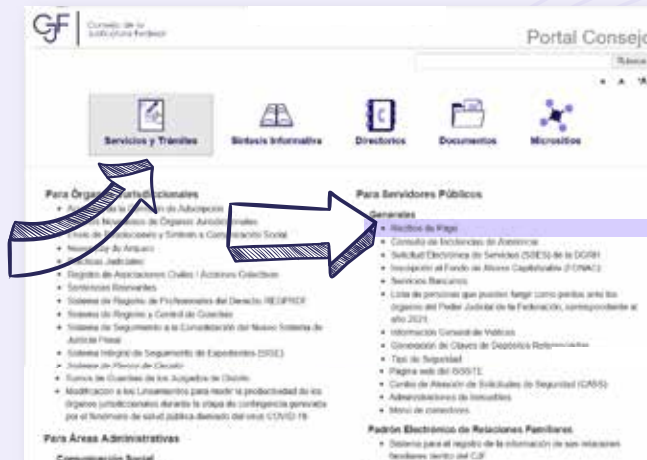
CJF | Consejo de la Judicatura Federal

Portal Consejo

Buscar

Servicios y Trámites

Síntesis Informativa

Directorios

Documentos

Micrositios

Para Órganos Jurisdiccionales

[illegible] de Adscripción
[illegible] de Órganos Jurisdiccionales
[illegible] y Síntesis a Comunicación Social
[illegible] de Amparo
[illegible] Judiciales
Registro de Asociaciones Civiles / Acciones Colectivas
Sentencias Relevantes
Sistema de Registro de Profesionales del Derecho REGPROF
Sistema de Registro y Control de Guardias
Sistema de Seguimiento a la Consolidación del Nuevo Sistema de Justicia Penal
Sistema Integral de Seguimiento de Expedientes (SISE)
Sistema de Plazos de Decisión
Turnos de Guardias de los Juzgados de Distrito
Modificación a los Lineamientos para medir la productividad de los órganos jurisdiccionales durante la etapa de contingencia generada por el fenómeno de salud pública derivado del virus COVID-19

Para Áreas Administrativas

Comunicación Social

Para Servidores Públicos

Generales

Recibos de Pago
Consulta de Incidencias de Asistencia
Solicitud Electrónica de Servicios (SOES) de la DGRH
Inscripción al Fondo de Ahorro Capitalizable (FONAC)
Servicios Bancarios
Lista de personas que pueden fungir como peritos ante los órganos del Poder Judicial de la Federación, correspondiente al año 2021
Información General de Vehículos
Generación de Claves de Depósitos Referenciados
Tips de Seguridad
Página web del ISSSTE
Centro de Atención de Solicitudes de Seguridad (CASS)
Administraciones de Inmuebles
Menú de conectores

Padrón Electrónico de Relaciones Familiares

Sistema para el registro de la información de sus relaciones familiares dentro del CJF